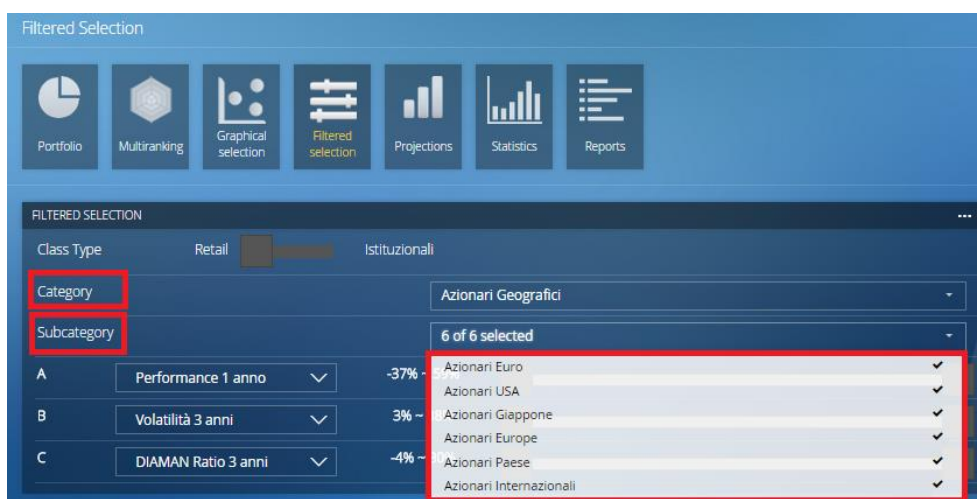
Filtered Selection

Portfolio
Multiranking
Graphical selection
Filtered selection
Projections
Statistics
Reports

FILTERED SELECTION
...

Class Type
Retail
Istituzionali

Category
Azionari Geografici

Subcategory
6 of 6 selected

A
Performance 1 anno
-37% ~ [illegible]

B
Volatilità 3 anni
3% ~ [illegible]

C
DIAMAN Ratio 3 anni
-4% ~ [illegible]

Azionari Euro
Azionari USA
Azionari Giappone
Azionari Europe
Azionari Paese
Azionari Internazionali